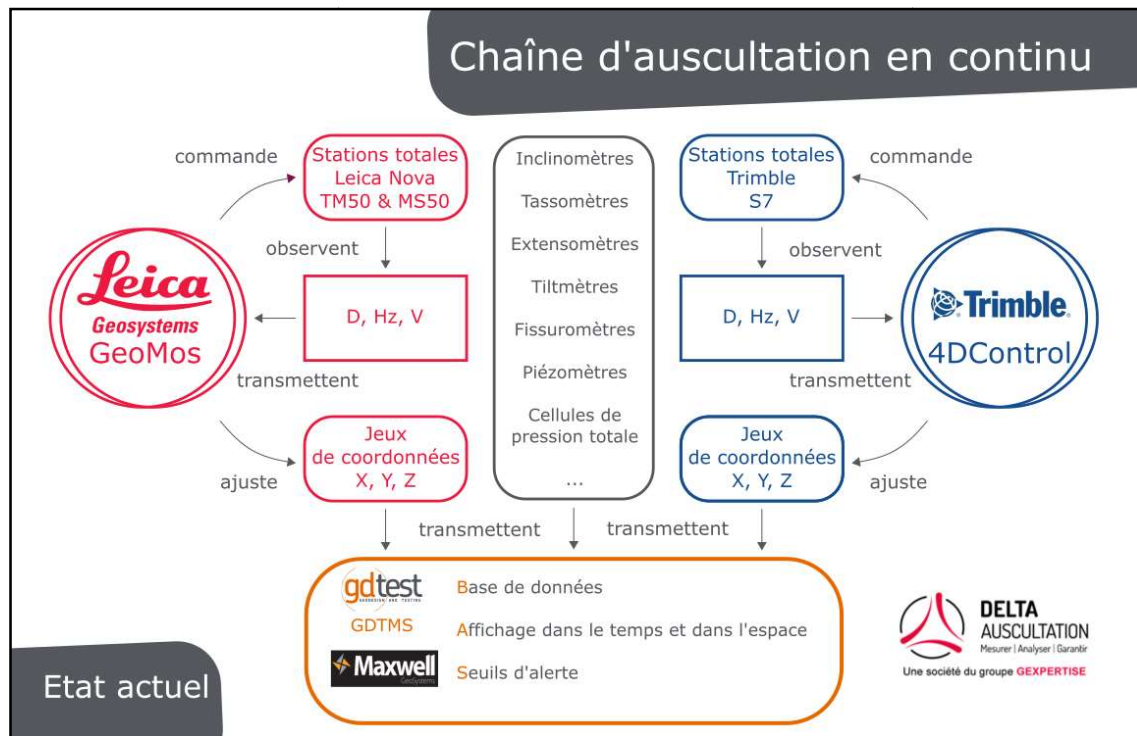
Chaîne d'auscultation en continu

commande

Stations totales Leica Nova TM50 & MS50

observent

Leica Geosystems GeoMos

D, Hz, V

transmettent

ajuste

Jeux de coordonnées X, Y, Z

Inclinomètres

Tassomètres

Extensomètres

Tiltmètres

Fissuromètres

Piézomètres

Cellules de pression totale

...

Stations totales Trimble S7

commande

observent

D, Hz, V

Trimble 4DControl

transmettent

Jeux de coordonnées X, Y, Z

ajuste

transmettent

transmettent

gdtest

GDTMS

Maxwell GeoSystems

Base de données

Affichage dans le temps et dans l'espace

Seuils d'alerte

DELTA AUSCULTATION
Mesurer | Analyser | Garantir
Une société du groupe GEXPERTISE

Etat actuel